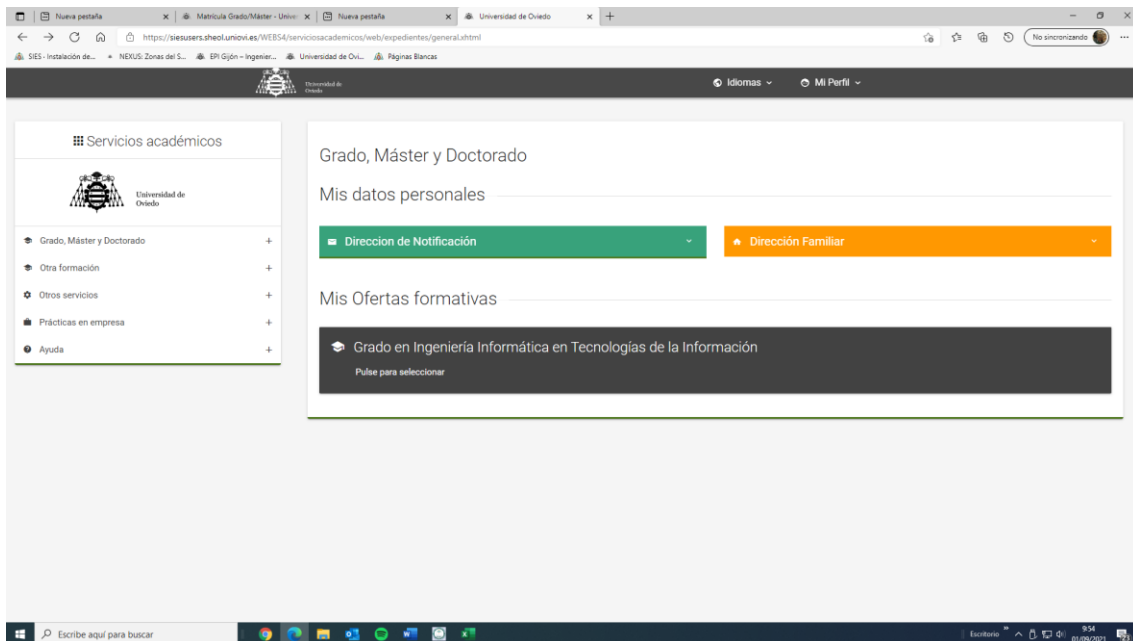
Nueva pestaña
Matrícula Grado/Máster - Unive
Nueva pestaña
Universidad de Oviedo
https://siesusers.sheol.uniovi.es/WEBS4/serviciosacademicos/web/expedientes/general.xhtml
No sincronizando
SIES - Instalación de...
NEXUS: Zonas del S...
EPI Gijón – Ingenier...
Universidad de Ovi...
Páginas Blancas

Universidad de Oviedo
Idiomas
Mi Perfil

Servicios académicos
Universidad de Oviedo
Grado, Máster y Doctorado +
Otra formación +
Otros servicios +
Prácticas en empresa +
Ayuda +

Grado, Máster y Doctorado

Mis datos personales

Direccion de Notificación
Dirección Familiar

Mis Ofertas formativas

Grado en Ingeniería Informática en Tecnologías de la Información
Pulse para seleccionar

Escribe aquí para buscar
Escritorio
9:54
01/09/2021